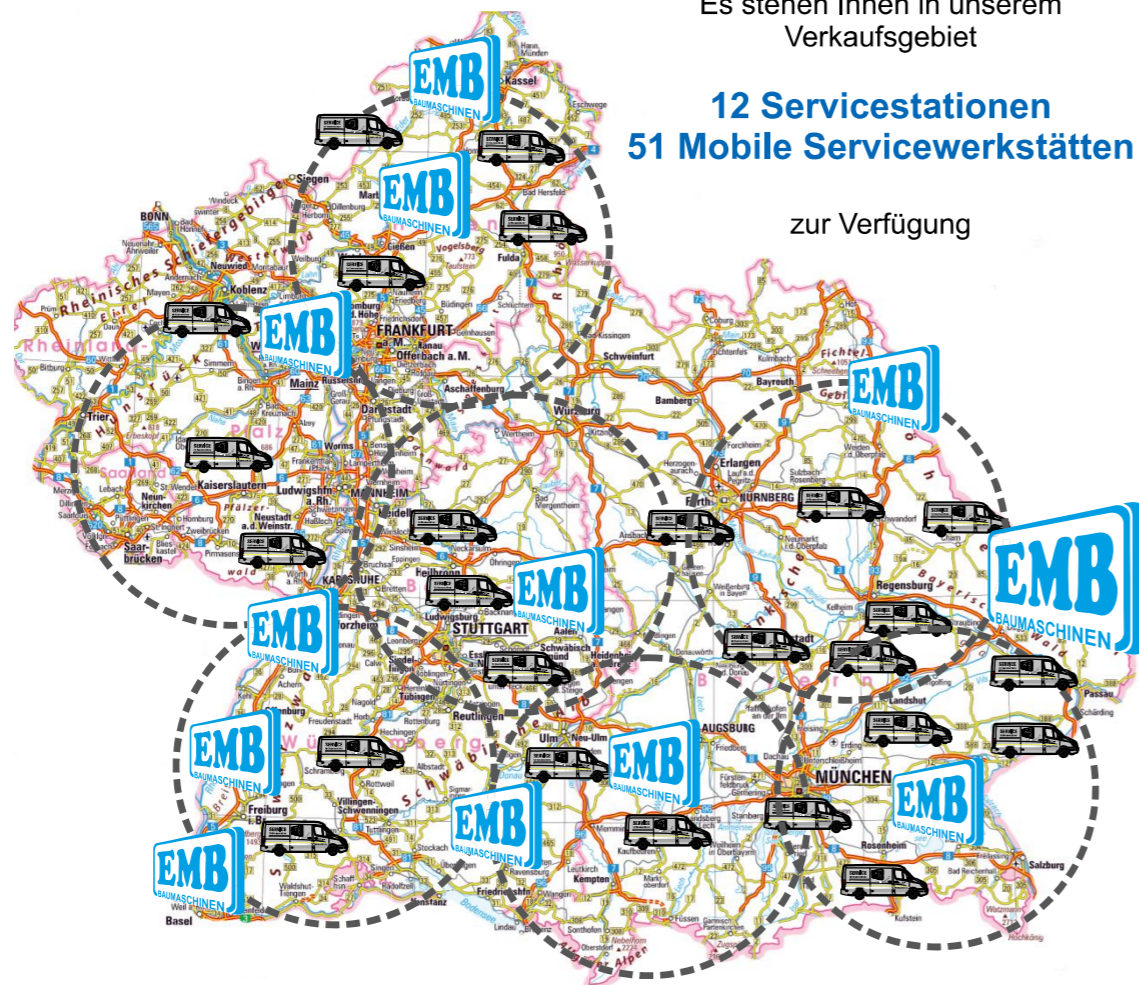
Es stehen Ihnen in unserem Verkaufsgebiet

12 Servicestationen
51 Mobile Servicewerkstätten

zur Verfügung

EMB BAUMASCHINEN
EMB BAUMASCHINEN
EMB BAUMASCHINEN
EMB BAUMASCHINEN
EMB BAUMASCHINEN
EMB BAUMASCHINEN
EMB BAUMASCHINEN
EMB BAUMASCHINEN
EMB BAUMASCHINEN
EMB BAUMASCHINEN
EMB BAUMASCHINEN
EMB BAUMASCHINEN

Kassel
Siegen
Bad Hersfeld
Fulda
BONN
Gießen
Koblenz
Neuwied
FRANKFURT a. M.
Offenbach a. M.
Hanau
Mainz
Darmstadt
Aschaffenburg
Schweinfurt
Würzburg
Bamberg
Bayreuth
Trier
Worms
Kaiserslautern
Ludwigshafen a. Rh.
MANNHEIM
Heidelberg
Erlangen
Fürth
NÜRNBERG
Neunkirchen
Saarbrücken
Pirmasens
Neustadt a. d. Weinstr.
KARLSRUHE
Heilbronn
Regensburg
Pforzheim
Ludwigsburg
STUTTGART
Aalen
Schwäbisch Gmünd
Esslingen
Tübingen
Reutlingen
Landshut
Passau
Ulm
Neu-Ulm
AUGSBURG
MÜNCHEN
Freiburg
Villingen-Schwenningen
Rosenheim
Salzburg
Kempten
Friedrichshafen
Konstanz
Basel